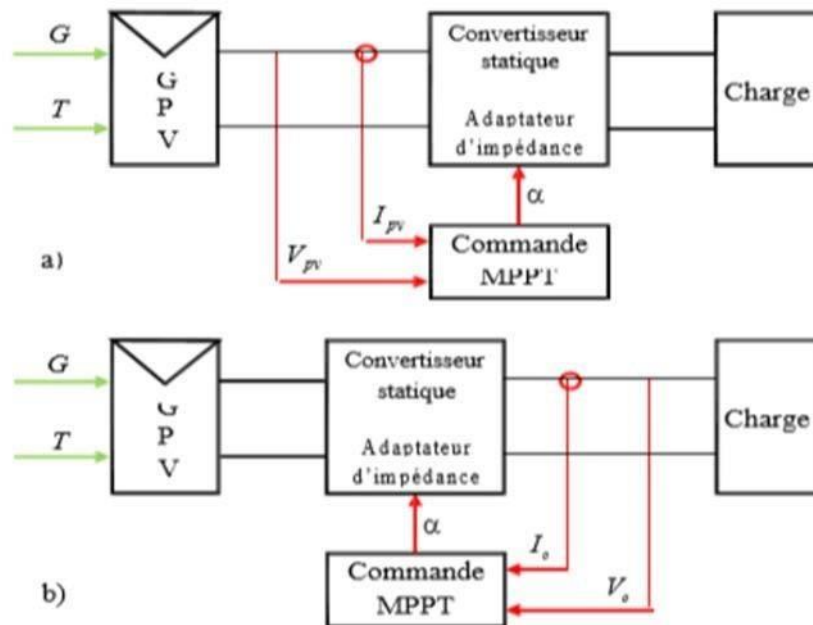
$G$

$T$

G P V

Convertisseur statique

Adaptateur d'impédance

Charge

$\alpha$

$I_{pv}$

$V_{pv}$

a)

Commande MPPT

$G$

$T$

G P V

Convertisseur statique

Adaptateur d'impédance

Charge

$\alpha$

$I_o$

$V_o$

b)

Commande MPPT